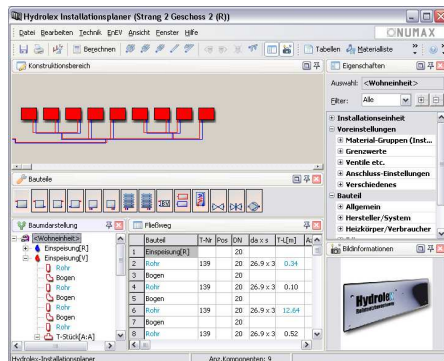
Hydrolex Installationsplaner (Strang 2 Geschoss 2 (R))

Datei Bearbeiten Technik EnEV Ansicht Fenster Hilfe

ONUMAX

Berechnen

Tabellen Materialliste

Konstruktionsbereich

Eigenschaften

Auswahl: <Wohneinheit>

Filter: Alle

Installationseinheit
Voreinstellungen
Material-Gruppen (Inst...
Grenzwerte
Ventile etc.
Anschluss-Einstellungen
Verschiedenes
Bauteil
Allgemein
Hersteller/System
Heizkörper/Verbraucher

Bauteile

Baumdarstellung

<Wohneinheit>
Einspeisung[R]
Einspeisung[V]
Rohr
Bogen
Rohr
Bogen
Rohr
Bogen
Rohr
T-Stück[A:A]

Fließweg

| | Bauteil | T-Nr | Pos | DN | da x s | T-L[m] | V |
|---|---|---|---|---|---|---|---|
| 1 | Einspeisung[R] | | | 20 | | | |
| 2 | Rohr | 139 | | 20 | 26.9 x 3 | 0.34 | |
| 3 | Bogen | | | 20 | | | |
| 4 | Rohr | 139 | | 20 | 26.9 x 3 | 0.10 | |
| 5 | Bogen | | | 20 | | | |
| 6 | Rohr | 139 | | 20 | 26.9 x 3 | 12.64 | |
| 7 | Bogen | | | 20 | | | |
| 8 | Rohr | 139 | | 20 | 26.9 x 3 | 0.52 | |

Bildinformationen

Hydrolex

Hydrolex-Installationsplaner

Anz. Komponenten: 9